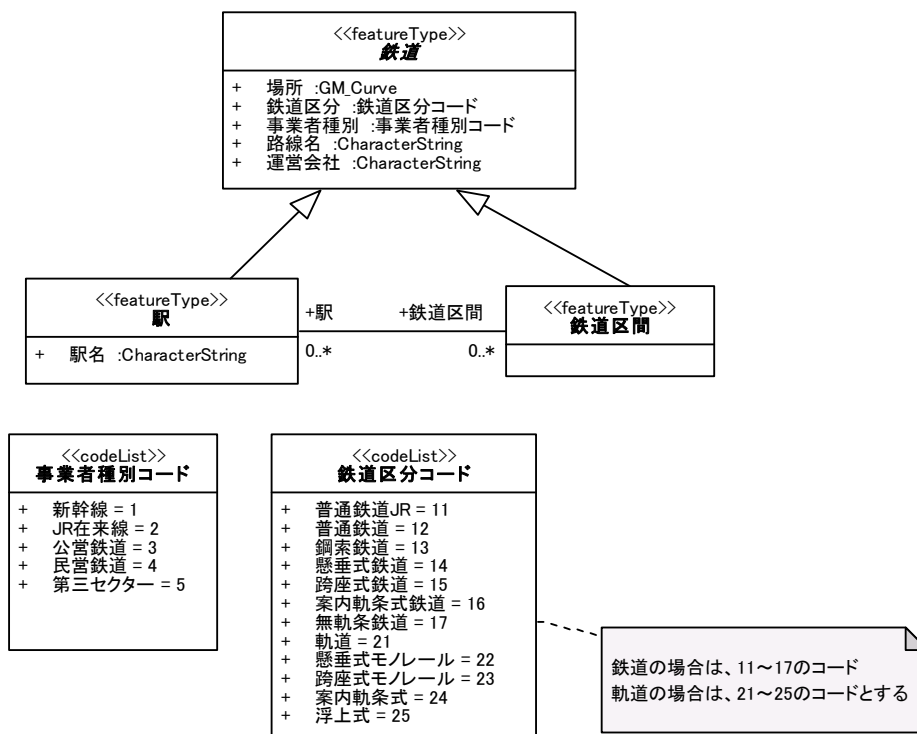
<<featureType>>
鉄道

+ 場所 :GM_Curve
+ 鉄道区分 :鉄道区分コード
+ 事業者種別 :事業者種別コード
+ 路線名 :CharacterString
+ 運営会社 :CharacterString

<<featureType>>
駅

+ 駅名 :CharacterString

+駅
0..*

+鉄道区間
0..*

<<featureType>>
鉄道区間

<<codeList>>
事業者種別コード

+ 新幹線 = 1
+ JR在来線 = 2
+ 公営鉄道 = 3
+ 民営鉄道 = 4
+ 第三セクター = 5

<<codeList>>
鉄道区分コード

+ 普通鉄道JR = 11
+ 普通鉄道 = 12
+ 鋼索鉄道 = 13
+ 懸垂式鉄道 = 14
+ 跨座式鉄道 = 15
+ 案内軌条式鉄道 = 16
+ 無軌条鉄道 = 17
+ 軌道 = 21
+ 懸垂式モノレール = 22
+ 跨座式モノレール = 23
+ 案内軌条式 = 24
+ 浮上式 = 25

鉄道の場合は、11～17のコード
軌道の場合は、21～25のコードとする